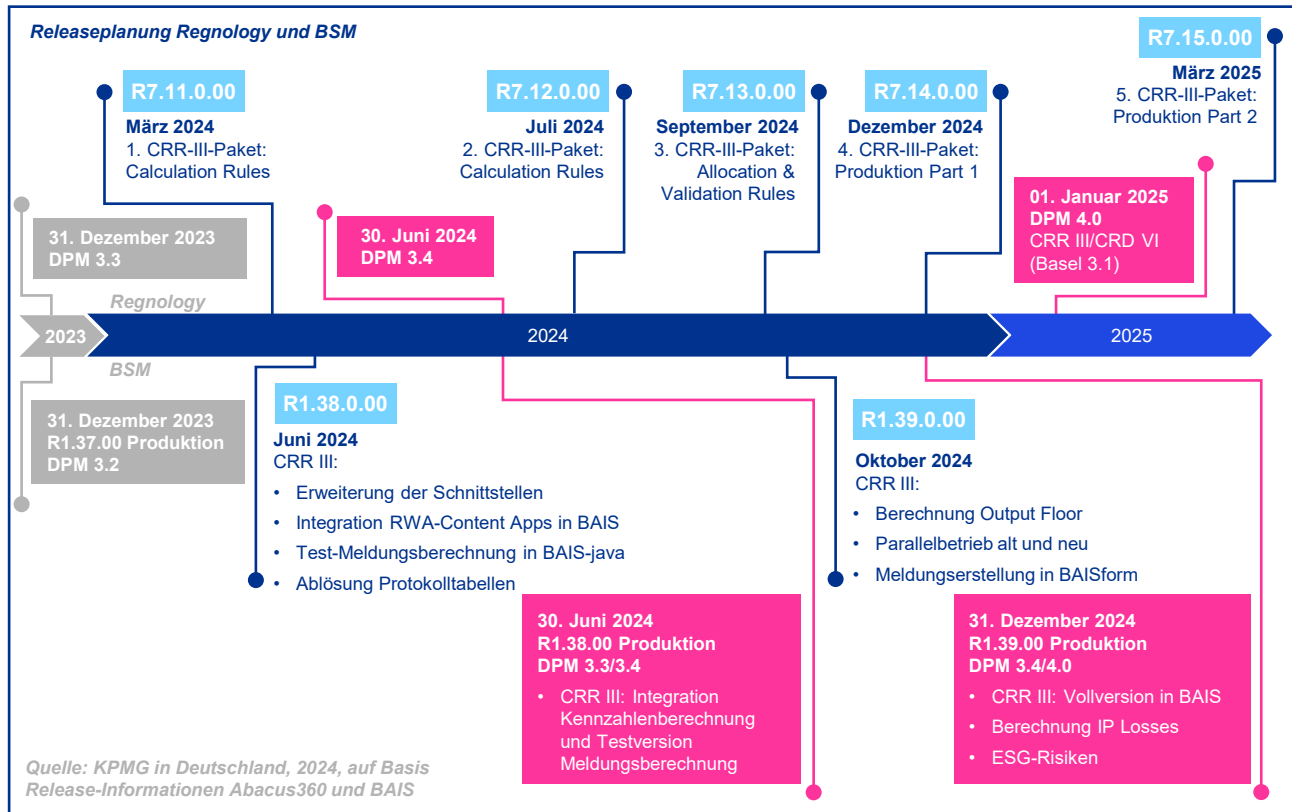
Releaseplanung Regnology und BSM

R7.11.0.00
März 2024
1. CRR-III-Paket: Calculation Rules

R7.12.0.00
Juli 2024
2. CRR-III-Paket: Calculation Rules

R7.13.0.00
September 2024
3. CRR-III-Paket: Allocation & Validation Rules

R7.14.0.00
Dezember 2024
4. CRR-III-Paket: Produktion Part 1

R7.15.0.00
März 2025
5. CRR-III-Paket: Produktion Part 2

31. Dezember 2023
DPM 3.3

30. Juni 2024
DPM 3.4

01. Januar 2025
DPM 4.0
CRR III/CRD VI (Basel 3.1)

Regnology

2023

2024

2025

BSM

31. Dezember 2023
R1.37.00 Produktion
DPM 3.2

R1.38.0.00
Juni 2024
CRR III:
• Erweiterung der Schnittstellen
• Integration RWA-Content Apps in BAIS
• Test-Meldungsberechnung in BAIS-java
• Ablösung Protokolltabellen

R1.39.0.00
Oktober 2024
CRR III:
• Berechnung Output Floor
• Parallelbetrieb alt und neu
• Meldungserstellung in BAISform

30. Juni 2024
R1.38.00 Produktion
DPM 3.3/3.4
• CRR III: Integration Kennzahlenberechnung und Testversion Meldungsberechnung

31. Dezember 2024
R1.39.00 Produktion
DPM 3.4/4.0
• CRR III: Vollversion in BAIS
• Berechnung IP Losses
• ESG-Risiken

Quelle: KPMG in Deutschland, 2024, auf Basis Release-Informationen Abacus360 und BAIS